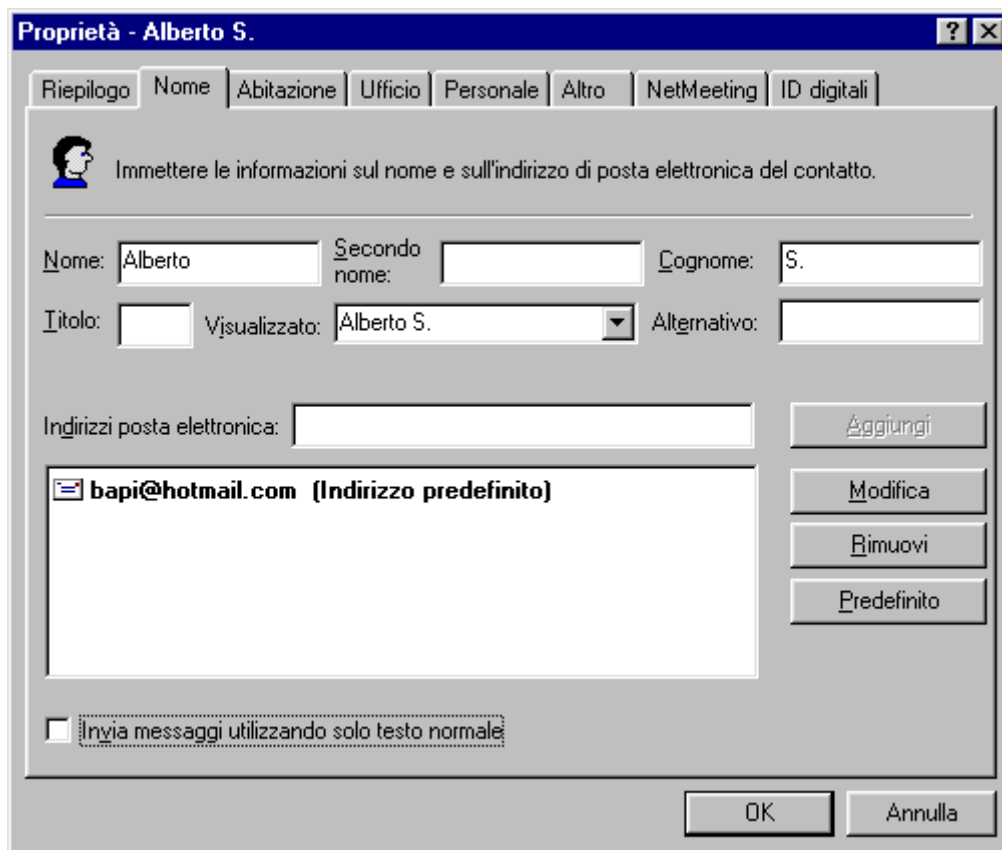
Proprietà - Alberto S.

?

Riepilogo | Nome | Abitazione | Ufficio | Personale | Altro | NetMeeting | ID digitali

Immettere le informazioni sul nome e sull'indirizzo di posta elettronica del contatto.

Nome: Alberto

Secondo nome:

Cognome: S.

Titolo:

Visualizzato: Alberto S.

Alternativo:

Indirizzi posta elettronica:

Aggiungi

bapi@hotmail.com (Indirizzo predefinito)

Modifica

Rimuovi

Predefinito

Invia messaggi utilizzando solo testo normale

OK

Annulla